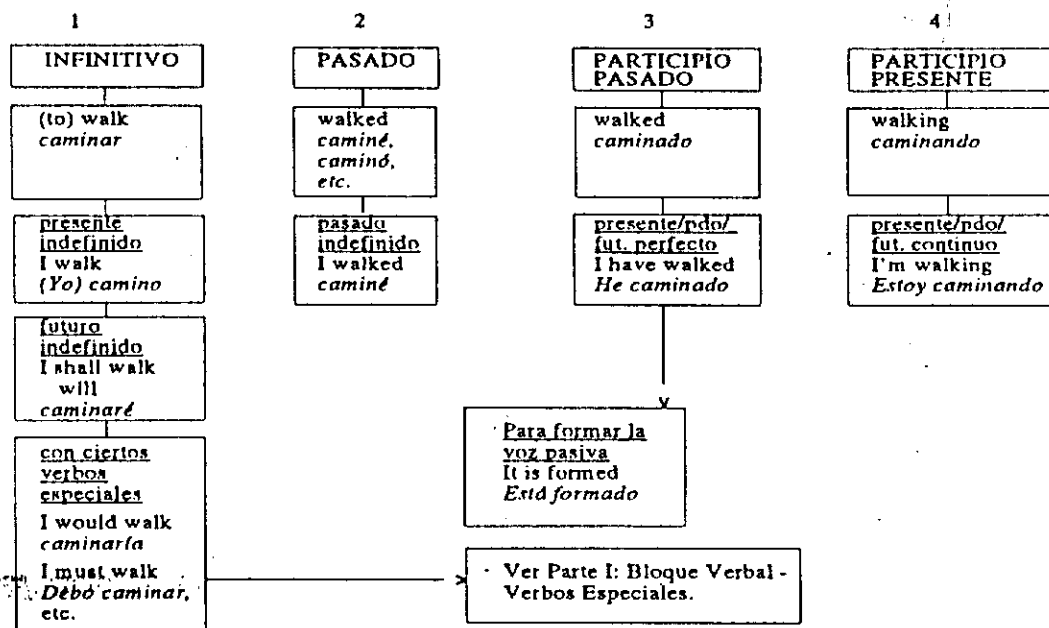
1

INFINITIVO

(to) walk
caminar

presente indefinido
I walk
(Yo) camino

futuro indefinido
I shall walk
will
caminaré

con ciertos verbos especiales
I would walk
caminaría
I must walk
Debo caminar,
etc.

2

PASADO

walked
caminé,
caminó,
etc.

pasado indefinido
I walked
caminé

3

PARTICIPIO PASADO

walked
caminado

presente/pdo/ fut. perfecto
I have walked
He caminado

Para formar la voz pasiva
It is formed
Está formado

4

PARTICIPIO PRESENTE

walking
caminando

presente/pdo/ fut. continuo
I'm walking
Estoy caminando

Ver Parte I: Bloque Verbal - Verbos Especiales.